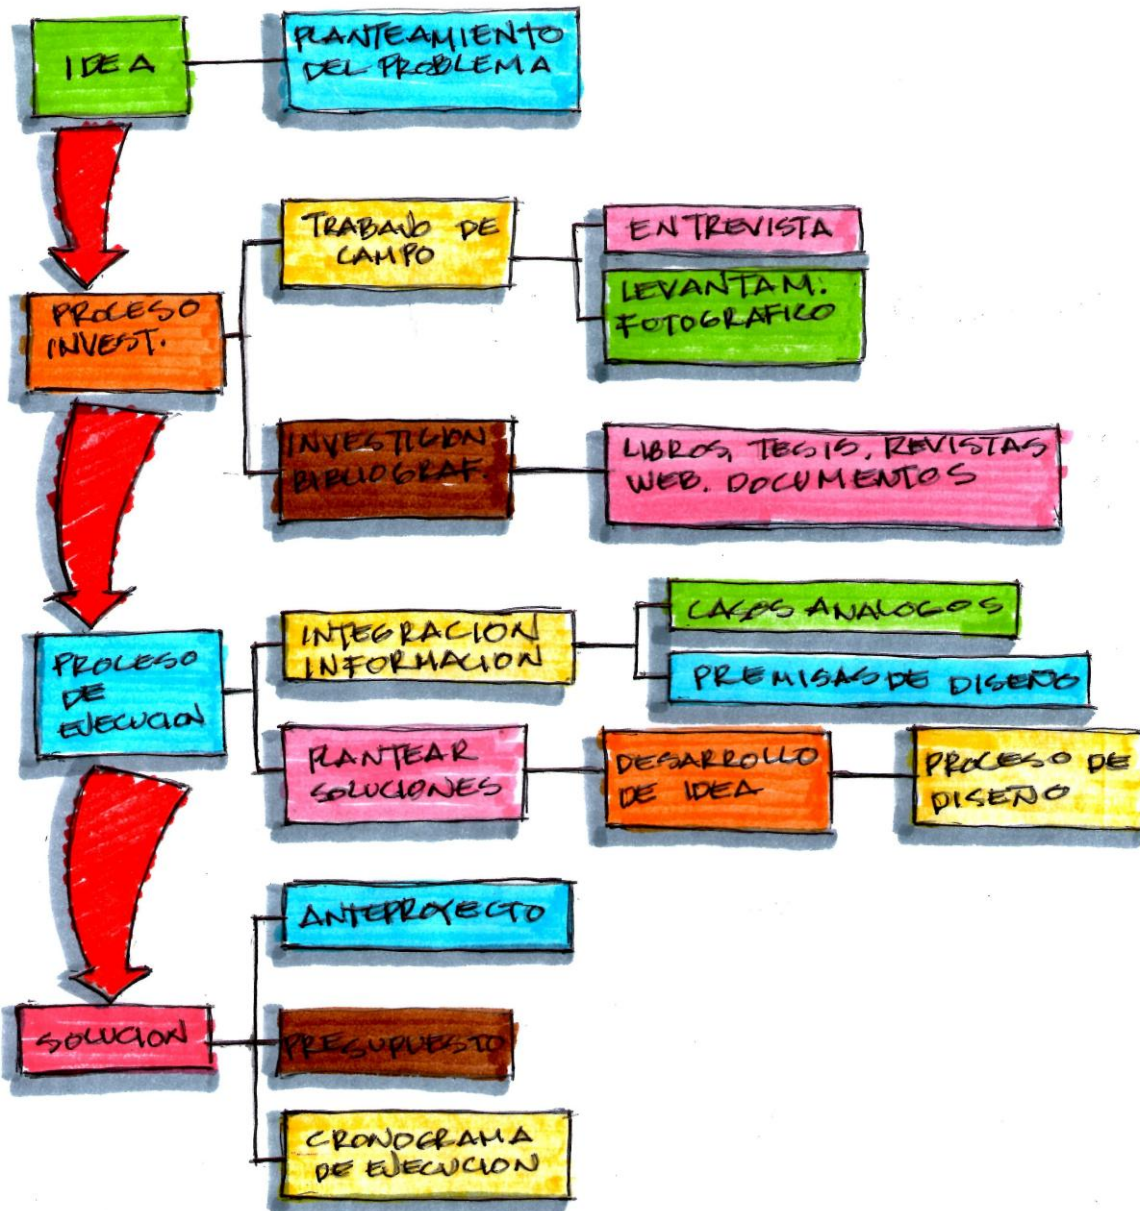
IDEA

PLANTEAMIENTO DEL PROBLEMA

PROCESO INVEST.

TRABAJO DE CAMPO

ENTREVISTA

LEVANTAM. FOTOGRAFICO

INVESTIGION BIBLIOGRAF.

LIBROS, TESIS, REVISTAS WEB. DOCUMENTOS

PROCESO DE EJECUCION

INTEGRACION INFORMACION

CASOS ANALOGOS

PREMISAS DE DISEÑO

PLANTEAR SOLUCIONES

DESARROLLO DE IDEA

PROCESO DE DISEÑO

SOLUCION

ANTEPROYECTO

PRESUPUESTO

CRONOGRAMA DE EJECUCION